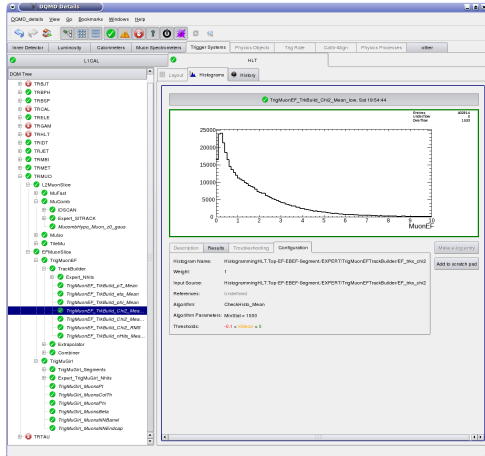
DQMD Details

DQMD_details View Go Bookmarks Windows Help

Inner Detector | Luminosity | Calorimeters | Muon Spectrometers | Trigger Systems | Physics Objects | Trig Rate | Calib-Align | Physics Processes | other

L1CAL

HLT

DQM Tree

TRBJT
TRBPH
TRBSP
TRCAL
TRELE
TRGAM
TRHLT
TRIDT
TRJET
TRMBI
TRMET
TRMUO
L2MuonSlice
MuFast
MuComb
IDSCAN
Expert_SITRACK
MucombHypo_Muon_z0_gaus
MuIso
TileMu
EFMuonSlice
TrigMuonEF
TrackBuilder
Expert_Nhits
TrigMuonEF_TrkBuild_pT_Mean
TrigMuonEF_TrkBuild_eta_Mean
TrigMuonEF_TrkBuild_phi_Mean
TrigMuonEF_TrkBuild_Chi2_Mea...
TrigMuonEF_TrkBuild_Chi2_Mea...
TrigMuonEF_TrkBuild_Chi2_RMS
TrigMuonEF_TrkBuild_nHits_Mea...
Extrapolator
Combiner
TrigMuGirl
TrigMuGirl_Segments
Expert_TrigMuGirl_Nhits
TrigMuGirl_MuonsPt
TrigMuGirl_MuonsPhi
TrigMuGirl_MuonsEta
TrigMuGirl_MuonsNBarrel
TrigMuGirl_MuonsNEndcap
TRTAU

Layout | Histograms | History

TrigMuonEF_TrkBuild_Chi2_Mean_low, Sat 19:54:44

Entries 400814
Underflow 0
Overflow 1500

25000
20000
15000
10000
5000
0
0 1 2 3 4 5 6 7 8 9 10
MuonEF

Description | Results | Troubleshooting | Configuration

Make a algorithm

Add to scratch pad

Histogram Name: HistogrammingHLT:Top-EF-EBEF-Segment:/EXPERT/TrigMuonEFTrackBuilder/EF_trks_chi2

Weight: 1

Input Source: HistogrammingHLT:Top-EF-EBEF-Segment:/EXPERT/TrigMuonEFTrackBuilder/EF_trks_chi2

References: undefined

Algorithm: CheckHisto_Mean

Algorithm Parameters: MinStat = 1000

Thresholds: -0.1 < xMean < 5